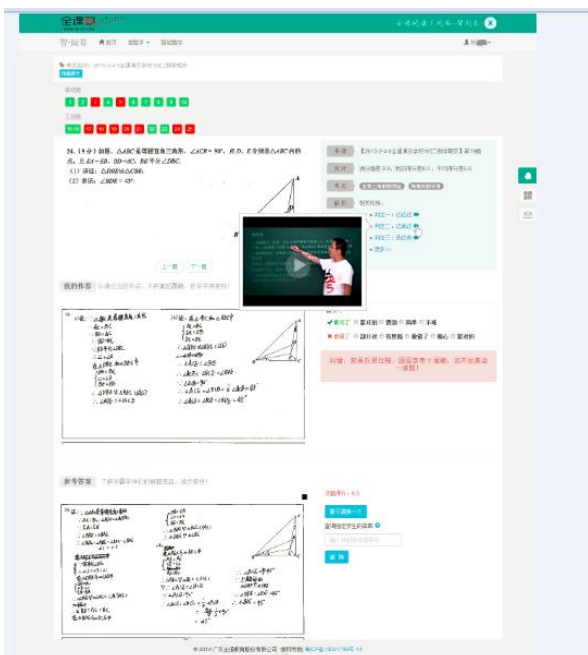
全课网

智·阅卷 首页 错题本 · 错题图书

24.（9分）如图，△ABC是等腰直角三角形，∠ACB = 90°，点D，E分别是△ABC内的点，且 EA = EB，DD = BC，BE平分∠DBC.

（1）求证：△BDE≌△CBE；

（2）求证：∠BDE = 45°.

上一题 下一题

我的作答

参考答案

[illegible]

© 2014 广东全课网 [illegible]